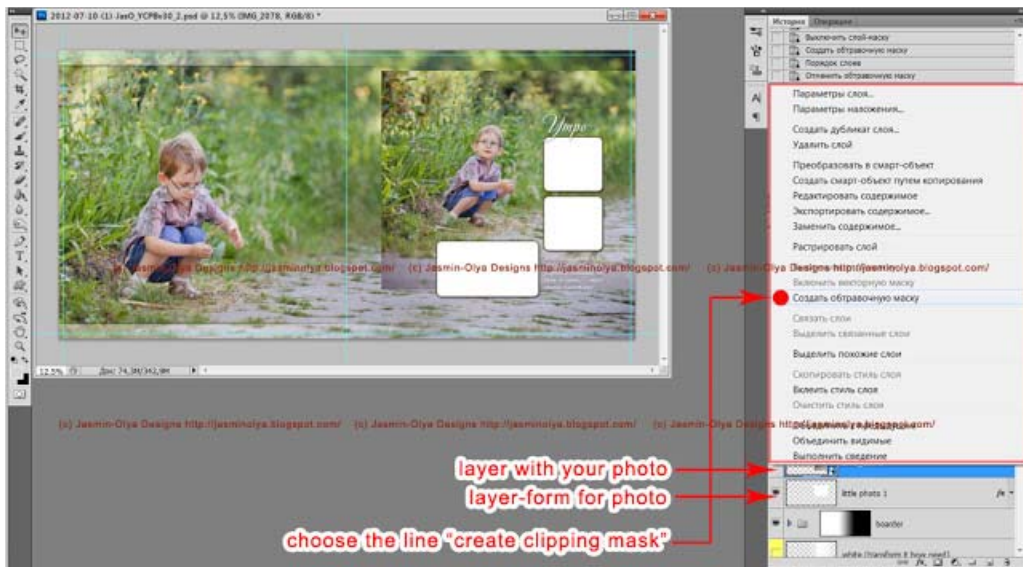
2012-07-10 (1) JasO_YCPBx30_2.psd @ 12,5% (IMG_2078, RGB/8) *

Утро

(c) Jasmin-Olya Designs http://jasminolya.blogspot.com/ (c) Jasmin-Olya Designs http://jasminolya.blogspot.com/ (c) Jasmin-Olya Designs http://jasminolya.blogspot.com/

12,5% Док: 74,3M/342,9M

(c) Jasmin-Olya Designs http://jasminolya.blogspot.com/ (c) Jasmin-Olya Designs http://jasminolya.blogspot.com/ (c) Jasmin-Olya Designs http://jasminolya.blogspot.com/

История Операции

Выключить слой-маску
Создать обтравочную маску
Порядок слоев
Отменить обтравочную маску

Параметры слоя...
Параметры наложения...
Создать дубликат слоя...
Удалить слой
Преобразовать в смарт-объект
Создать смарт-объект путем копирования
Редактировать содержимое
Экспортировать содержимое...
Заменить содержимое...
Растрировать слой
Включить векторную маску
Создать обтравочную маску
Связать слои
Выделить связанные слои
Выделить похожие слои
Скопировать стиль слоя
Вклеить стиль слоя
Очистить стиль слоя
Объединить слои
Объединить видимые
Выполнить сведение

little photo 1
boarder
white (transform it how need)

layer with your photo
layer-form for photo
choose the line "create clipping mask"